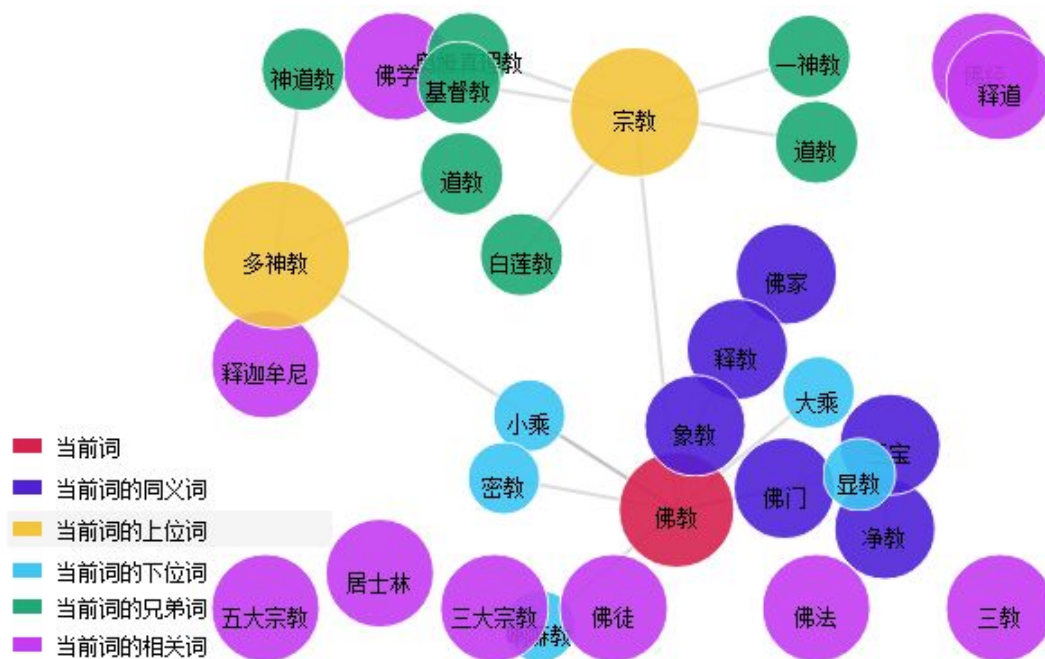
神道教
佛学
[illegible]
基督教
一神教
释道
宗教
道教
道教
多神教
白莲教
佛家
释教
释迦牟尼
大乘
小乘
象教
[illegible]宝
密教
显教
佛门
佛教
净教
居士林
五大宗教
三大宗教
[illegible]教
佛徒
佛法
三教
当前词
当前词的同义词
当前词的上位词
当前词的下位词
当前词的兄弟词
当前词的相关词